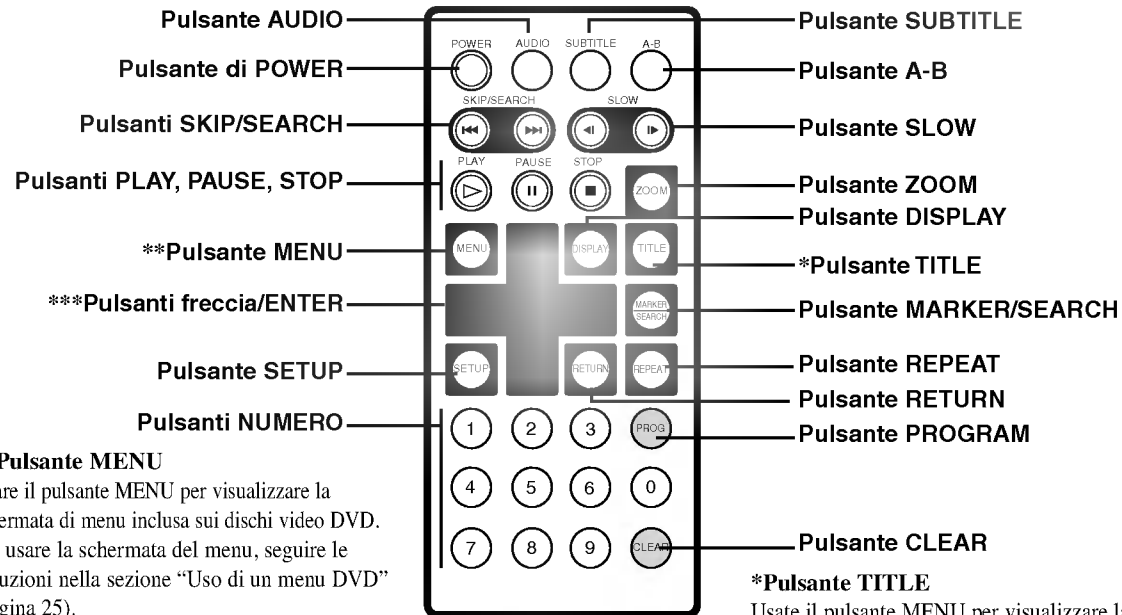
Pulsante AUDIO
Pulsante di POWER
Pulsanti SKIP/SEARCH
Pulsanti PLAY, PAUSE, STOP
**Pulsante MENU
***Pulsanti freccia/ENTER
Pulsante SETUP
Pulsanti NUMERO

POWER AUDIO SUBTITLE A-B
SKIP/SEARCH SLOW
PLAY PAUSE STOP ZOOM
MENU DISPLAY TITLE
MARKER SEARCH
SETUP RETURN REPEAT
1 2 3 PROG
4 5 6 0
7 8 9 CLEAR

Pulsante SUBTITLE
Pulsante A-B
Pulsante SLOW
Pulsante ZOOM
Pulsante DISPLAY
*Pulsante TITLE
Pulsante MARKER/SEARCH
Pulsante REPEAT
Pulsante RETURN
Pulsante PROGRAM
Pulsante CLEAR

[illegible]Pulsante MENU
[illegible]re il pulsante MENU per visualizzare la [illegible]rmata di menu inclusa sui dischi video DVD. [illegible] usare la schermata del menu, seguire le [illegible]uzioni nella sezione "Uso di un menu DVD" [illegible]gina 25).

*Pulsante TITLE
Usate il pulsante MENU per visualizzare l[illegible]